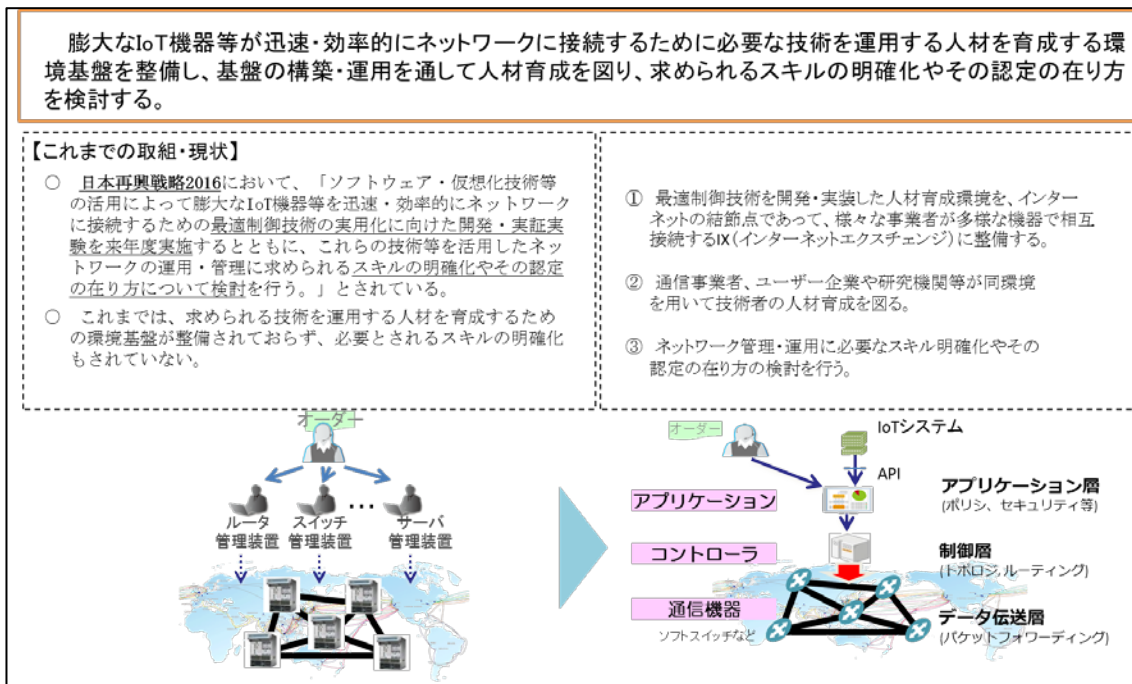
膨大なIoT機器等が迅速・効率的にネットワークに接続するために必要な技術を運用する人材を育成する環境基盤を整備し、基盤の構築・運用を通して人材育成を図り、求められるスキルの明確化やその認定の在り方を検討する。

【これまでの取組・現状】

○ 日本再興戦略2016において、「ソフトウェア・仮想化技術等の活用によって膨大なIoT機器等を迅速・効率的にネットワークに接続するための最適制御技術の実用化に向けた開発・実証実験を来年度実施するとともに、これらの技術等を活用したネットワークの運用・管理に求められるスキルの明確化やその認定の在り方について検討を行う。」とされている。

○ これまでは、求められる技術を運用する人材を育成するための環境基盤が整備されておらず、必要とされるスキルの明確化もされていない。

① 最適制御技術を開発・実装した人材育成環境を、インターネットの結節点であって、様々な事業者が多様な機器で相互接続するIX（インターネットエクスチェンジ）に整備する。

② 通信事業者、ユーザー企業や研究機関等が同環境を用いて技術者の人材育成を図る。

③ ネットワーク管理・運用に必要なスキル明確化やその認定の在り方の検討を行う。

オーダー

ルータ管理装置

スイッチ管理装置

…

サーバ管理装置

オーダー

IoTシステム

API

アプリケーション

アプリケーション層
(ポリシ、セキュリティ等)

コントローラ

制御層
(トポロジ、ルーティング)

通信機器

ソフトスイッチなど

データ伝送層
(パケットフォワーディング)